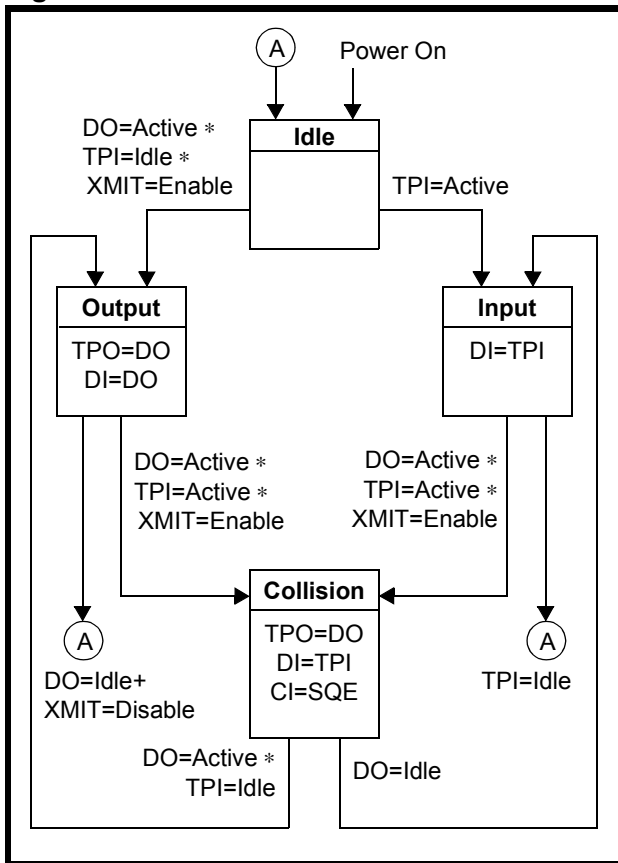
A

Power On

Idle

DO=Active ∗
TPI=Idle ∗
XMIT=Enable

TPI=Active

Output

TPO=DO
DI=DO

Input

DI=TPI

DO=Active ∗
TPI=Active ∗
XMIT=Enable

DO=Active ∗
TPI=Active ∗
XMIT=Enable

Collision

TPO=DO
DI=TPI
CI=SQE

A

DO=Idle+
XMIT=Disable

A

TPI=Idle

DO=Active ∗
TPI=Idle

DO=Idle